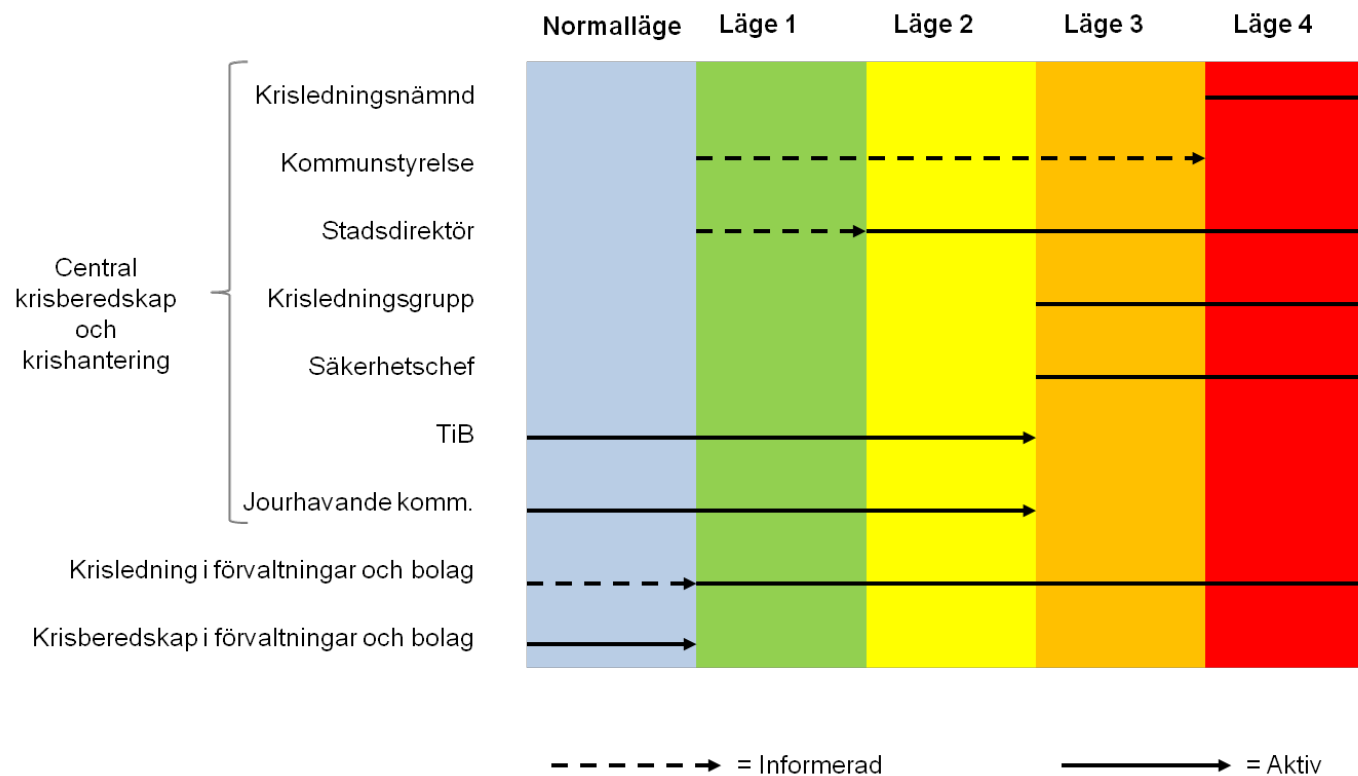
Normalläge Läge 1 Läge 2 Läge 3 Läge 4

Central krisberedskap och krishantering

Krisledningsnämnd

Kommunstyrelse

Stadsdirektör

Krisledningsgrupp

Säkerhetschef

TiB

Jourhavande komm.

Krisledning i förvaltningar och bolag

Krisberedskap i förvaltningar och bolag

= Informerad

= Aktiv